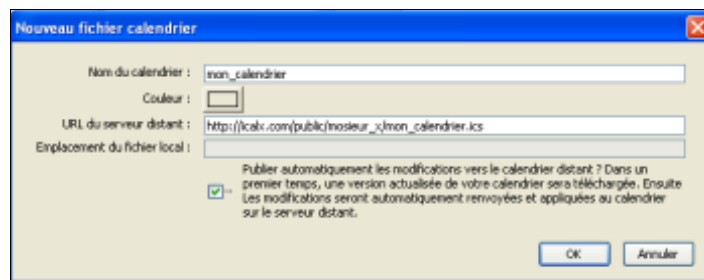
Nouveau fichier calendrier

Nom du calendrier : mon_calendrier

Couleur :

URL du serveur distant : http://icalx.com/public/mosieur_x/mon_calendrier.ics

Emplacement du fichier local :

Publier automatiquement les modifications vers le calendrier distant ? Dans un prenier temps, une version actualisée de votre calendrier sera téléchargée. Ensuite Les modifications seront automatiquement renvoyées et appliquées au calendrier sur le serveur distant.

OK Annuler